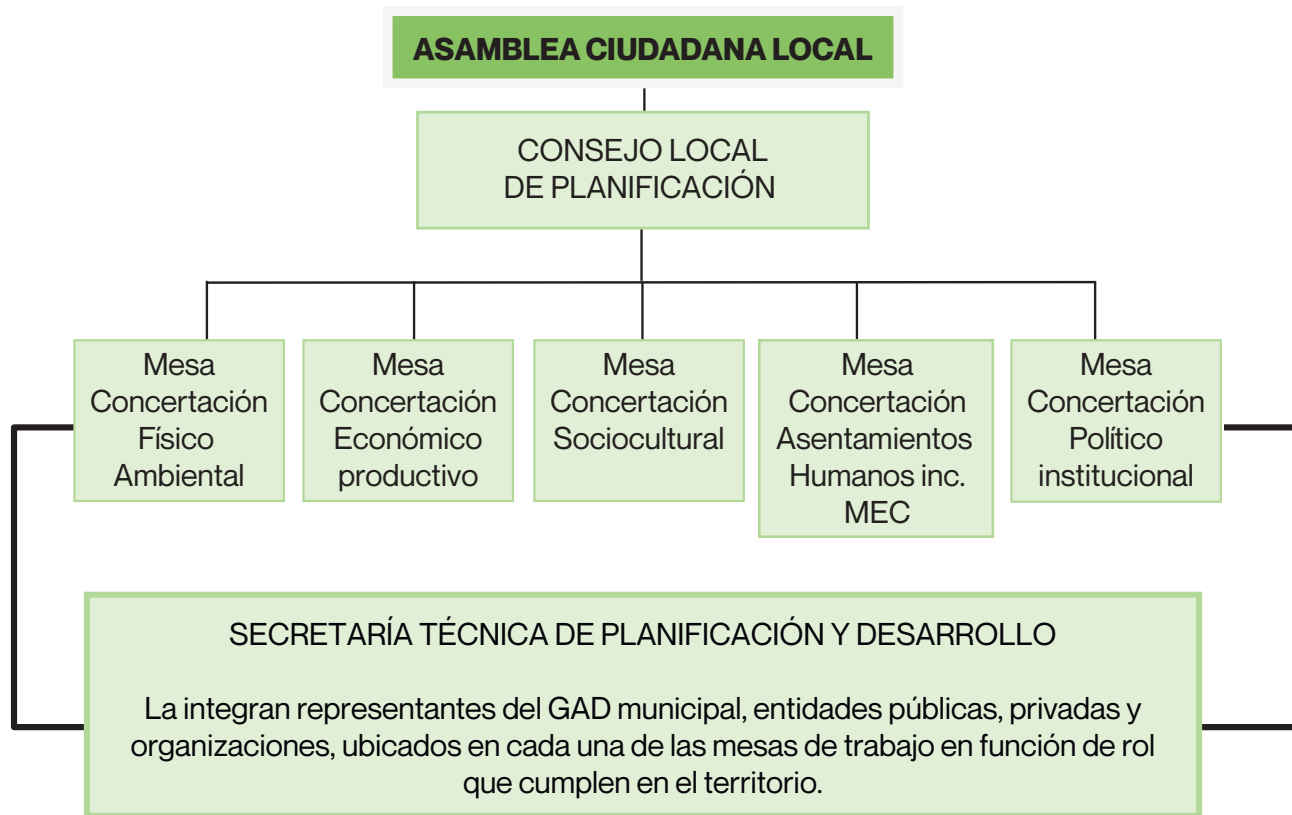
ASAMBLEA CIUDADANA LOCAL

CONSEJO LOCAL DE PLANIFICACIÓN

Mesa Concertación Físico Ambiental

Mesa Concertación Económico productivo

Mesa Concertación Sociocultural

Mesa Concertación Asentamientos Humanos inc. MEC

Mesa Concertación Político institucional

SECRETARÍA TÉCNICA DE PLANIFICACIÓN Y DESARROLLO

La integran representantes del GAD municipal, entidades públicas, privadas y organizaciones, ubicados en cada una de las mesas de trabajo en función de rol que cumplen en el territorio.